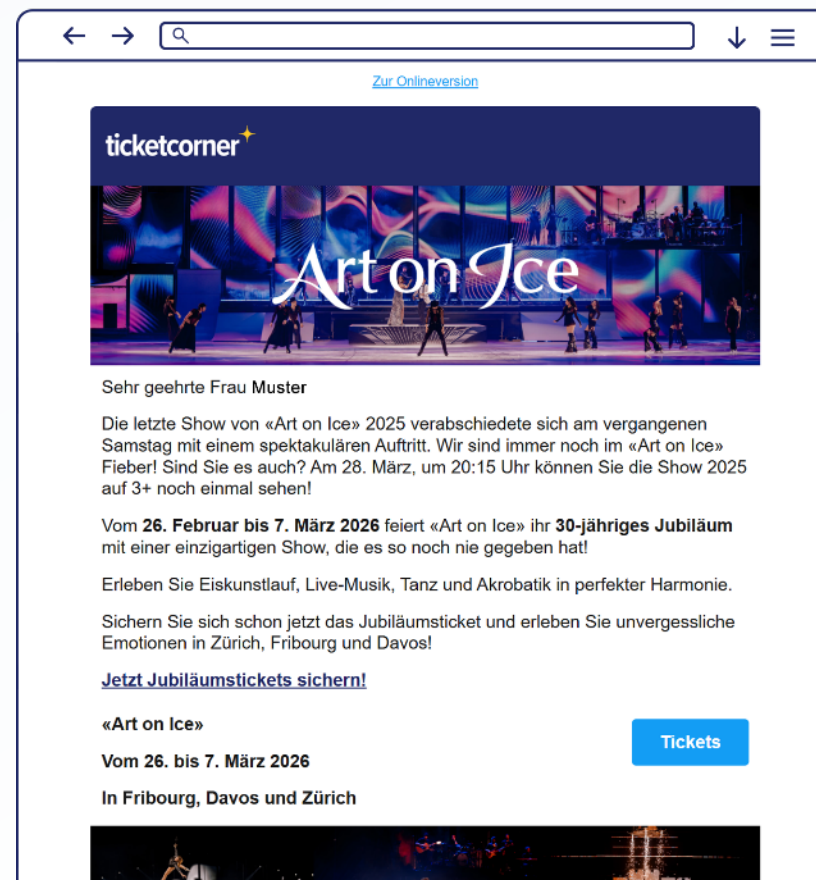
Zur Onlineversion

ticketcorner

Art on Ice

Sehr geehrte Frau Muster

Die letzte Show von «Art on Ice» 2025 verabschiedete sich am vergangenen Samstag mit einem spektakulären Auftritt. Wir sind immer noch im «Art on Ice» Fieber! Sind Sie es auch? Am 28. März, um 20:15 Uhr können Sie die Show 2025 auf 3+ noch einmal sehen!

Vom **26. Februar bis 7. März 2026** feiert «Art on Ice» ihr **30-jähriges Jubiläum** mit einer einzigartigen Show, die es so noch nie gegeben hat!

Erleben Sie Eiskunstlauf, Live-Musik, Tanz und Akrobatik in perfekter Harmonie.

Sichern Sie sich schon jetzt das Jubiläumsticket und erleben Sie unvergessliche Emotionen in Zürich, Fribourg und Davos!

Jetzt Jubiläumstickets sichern!

«Art on Ice»

Vom 26. bis 7. März 2026

In Fribourg, Davos und Zürich

Tickets